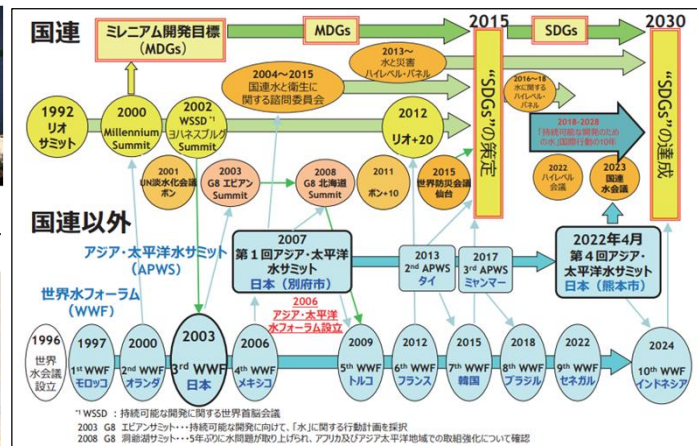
国連

ミレニアム開発目標（MDGs）

MDGs

2015

SDGs

2030

2013～水と災害ハイレベル・パネル

2004～2015 国連水と衛生に関する諮問委員会

1992 リオサミット

2000 Millennium Summit

2002 WSSD$^{*1}$ ヨハネスブルグ Summit

2012 リオ+20

“SDGs”の策定

2016～18 水に関するハイレベル・パネル

2018-2028 「持続可能な開発のための水」国際行動の10年

“SDGs”の達成

2001 UN淡水化会議 ボン

2003 G8 エビアン Summit

2008 G8 北海道 Summit

2011 ボン+10

2015 世界防災会議 仙台

2022 ハイレベル会議

2023 国連水会議

国連以外

アジア・太平洋水サミット（APWS）

2007 第1回アジア・太平洋水サミット 日本（別府市）

2013 2$^{nd}$ APWS タイ

2017 3$^{rd}$ APWS ミャンマー

2022年4月 第4回アジア・太平洋水サミット 日本（熊本市）

世界水フォーラム（WWF）

2006 アジア・太平洋水フォーラム設立

1996 世界水会議設立

1997 1$^{st}$ WWF モロッコ

2000 2$^{nd}$ WWF オランダ

2003 3$^{rd}$ WWF 日本

2006 4$^{th}$ WWF メキシコ

2009 5$^{th}$ WWF トルコ

2012 6$^{th}$ WWF フランス

2015 7$^{th}$ WWF 韓国

2018 8$^{th}$ WWF ブラジル

2022 9$^{th}$ WWF セネガル

2024 10$^{th}$ WWF インドネシア

$^{*1}$ WSSD：持続可能な開発に関する世界首脳会議

2003 G8 エビアンサミット・・・持続可能な開発に向けて、「水」に関する行動計画を採択

2008 G8 洞爺湖サミット・・・5年ぶりに水問題が取り上げられ、アフリカ及びアジア太平洋地域での取組強化について確認